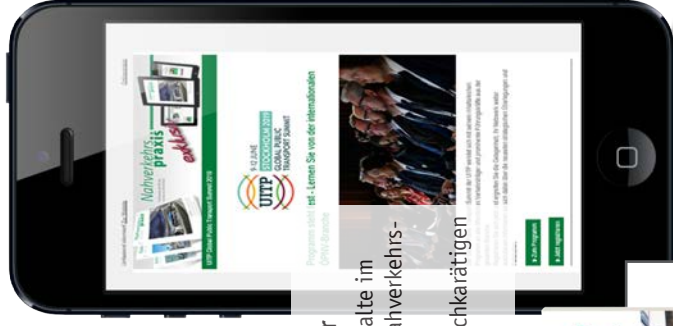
Nahverkehrs praxis exklusiv

UITP Global Public Transport Summit 2019

UITP

10-12 JUNE STOCKHOLM 2019 GLOBAL PUBLIC TRANSPORT SUMMIT

Programm steht fest - Lernen Sie von der internationalen ÖPNV-Branche

» Zum Programm

» Jetzt registrieren

r

alte im

hverkehrs-

chkarätigen